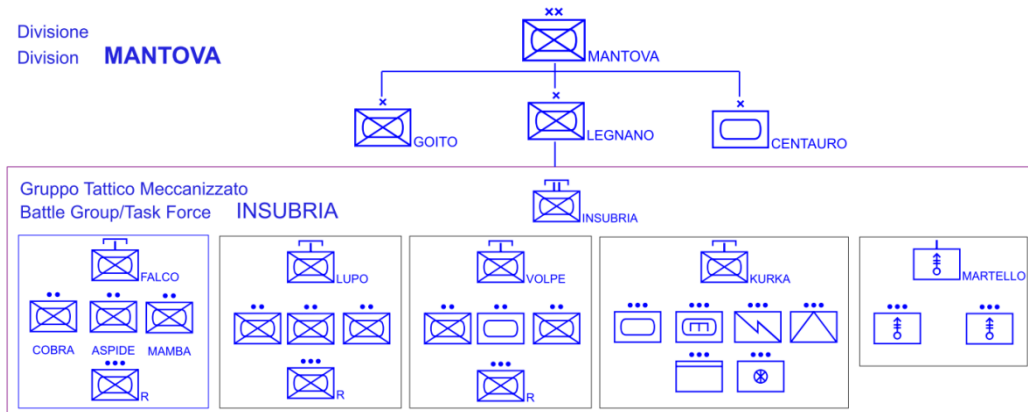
Divisione
Division MANTOVA

xx
MANTOVA

x
GOITO

x
LEGNANO

x
CENTAURO

Gruppo Tattico Meccanizzato
Battle Group/Task Force INSUBRIA

INSUBRIA

FALCO
COBRA
ASPIDE
MAMBA
R

LUPO
R

VOLPE
R

KURKA

MARTELLO